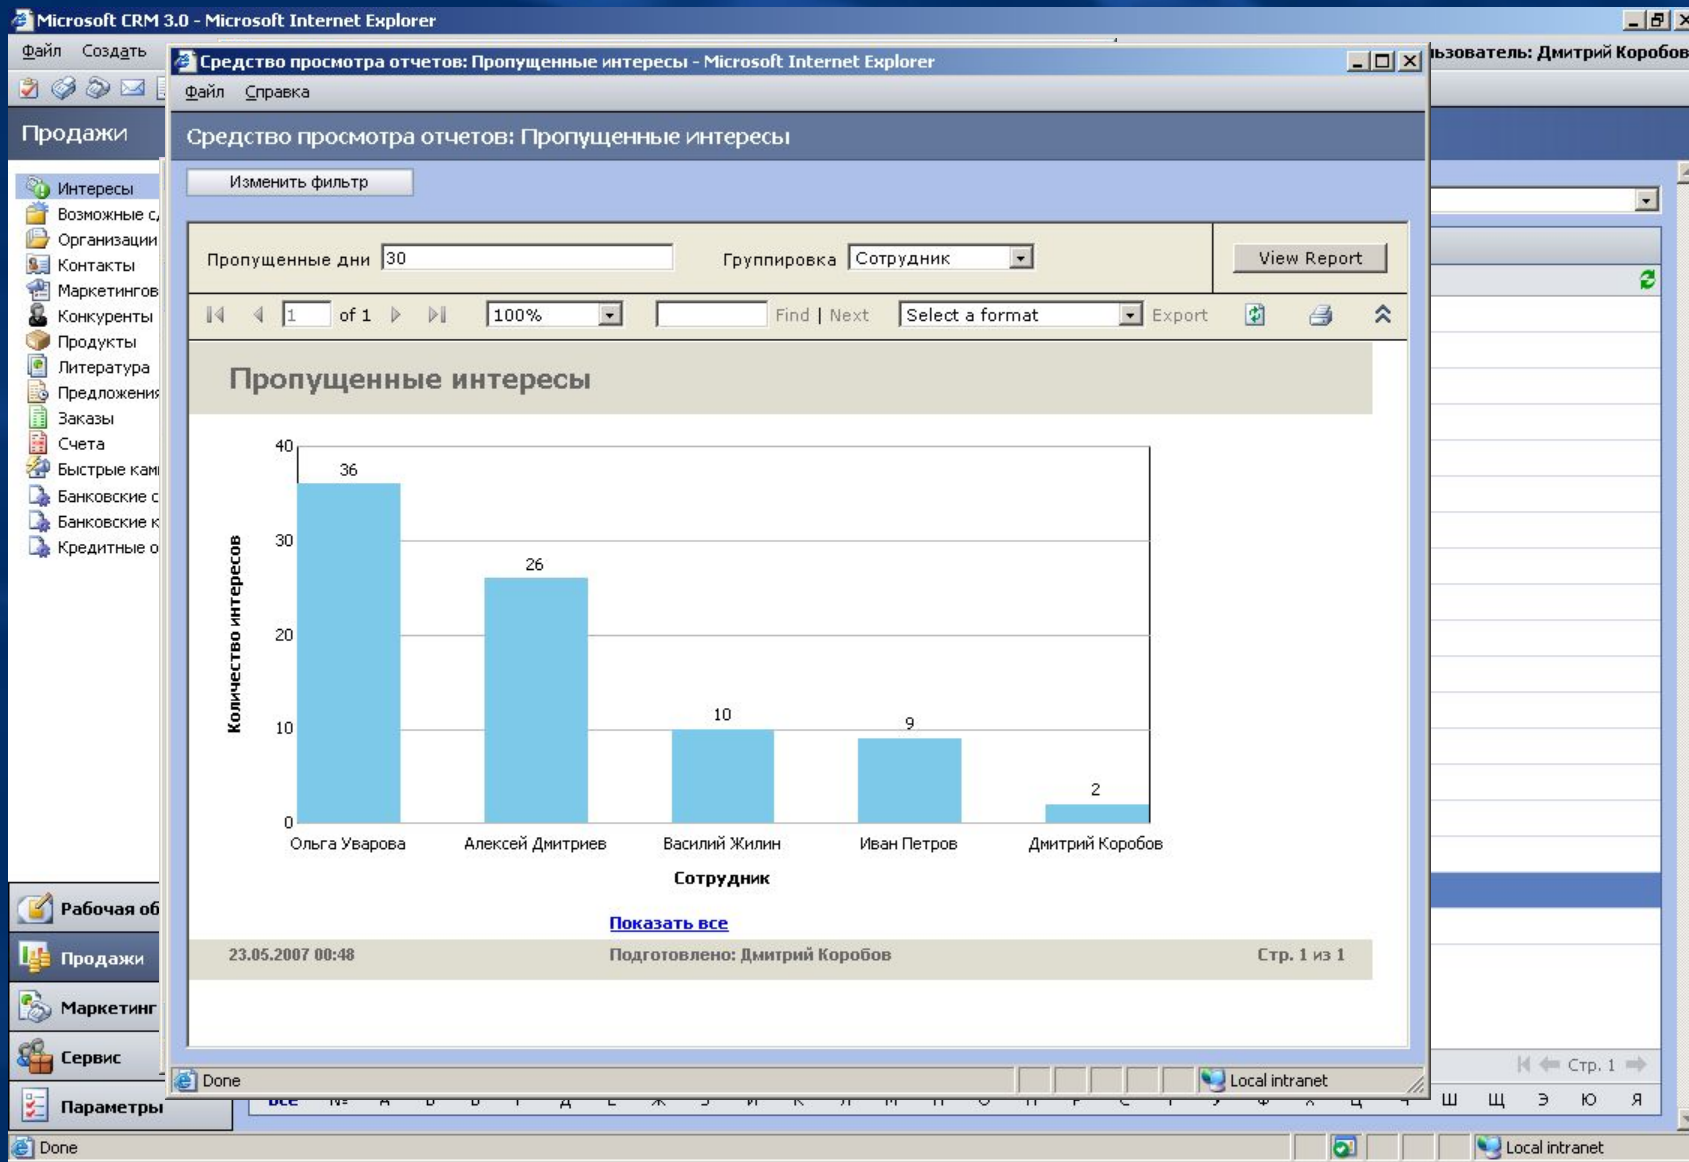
Microsoft CRM 3.0 - Microsoft Internet Explorer

Файл Создать

ьзователь: Дмитрий Коробов

Продажи

Интересы
Возможные с
Организации
Контакты
Маркетингов
Конкуренты
Продукты
Литература
Предложения
Заказы
Счета
Быстрые кам
Банковские с
Банковские к
Кредитные о

Рабочая об
Продажи
Маркетинг
Сервис
Параметры

Средство просмотра отчетов: Пропущенные интересы - Microsoft Internet Explorer

Файл Справка

Средство просмотра отчетов: Пропущенные интересы

Изменить фильтр

Пропущенные дни 30 Группировка Сотрудник View Report

1 of 1 100% Find | Next Select a format Export

Пропущенные интересы

| Сотрудник | Количество интересов |
|---|---|
| Ольга Уварова | 36 |
| Алексей Дмитриев | 26 |
| Василий Жилин | 10 |
| Иван Петров | 9 |
| Дмитрий Коробов | 2 |

40 30 20 10 0

Количество интересов

Сотрудник

Показать все

23.05.2007 00:48 Подготовлено: Дмитрий Коробов Стр. 1 из 1

Done Local intranet

Стр. 1

все № А Б В Г Д Е Ж З И К Л М Н О П Р С Т У Ф Х Ц Ч Ш Щ Э Ю Я

Done Local intranet